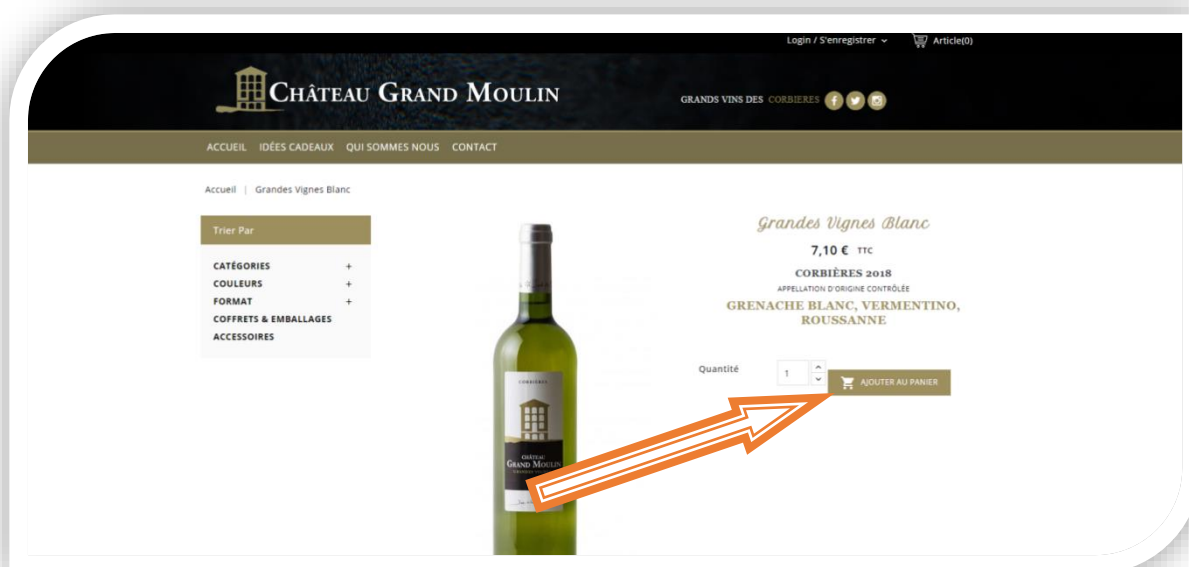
Login / S'enregistrer ⌄ Article(0)

Château Grand Moulin

GRANDS VINS DES CORBIERES

ACCUEIL IDÉES CADEAUX QUI SOMMES NOUS CONTACT

Accueil | Grandes Vignes Blanc

Trier Par

CATÉGORIES +
COULEURS +
FORMAT +
COFFRETS & EMBALLAGES
ACCESSOIRES

CORBIÈRES
Château Grand Moulin

Grandes Vignes Blanc

7,10 € TTC

CORBIÈRES 2018

APPELLATION D'ORIGINE CONTRÔLÉE

GRENACHE BLANC, VERMENTINO, ROUSSANNE

Quantité 1

AJOUTER AU PANIER